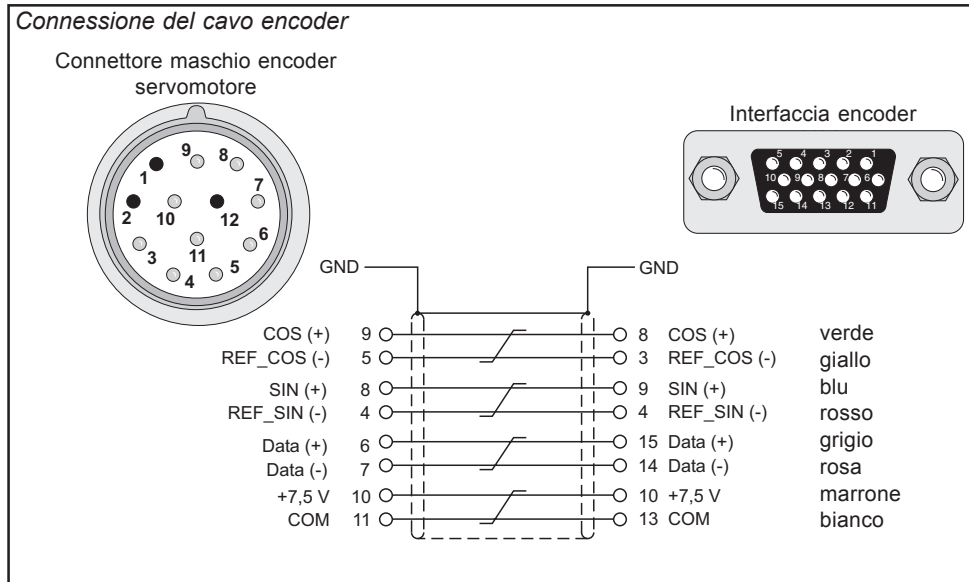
Connessione del cavo encoder

Connettore maschio encoder servomotore

9 8
1 7
2 10 12
6
3 11 5
4

Interfaccia encoder

5 4 3 2 1
10 9 8 7 6
15 14 13 12 11

GND

GND

COS (+) 9
REF_COS (-) 5
SIN (+) 8
REF_SIN (-) 4
Data (+) 6
Data (-) 7
+7,5 V 10
COM 11

8 COS (+) verde
3 REF_COS (-) giallo
9 SIN (+) blu
4 REF_SIN (-) rosso
15 Data (+) grigio
14 Data (-) rosa
10 +7,5 V marrone
13 COM bianco